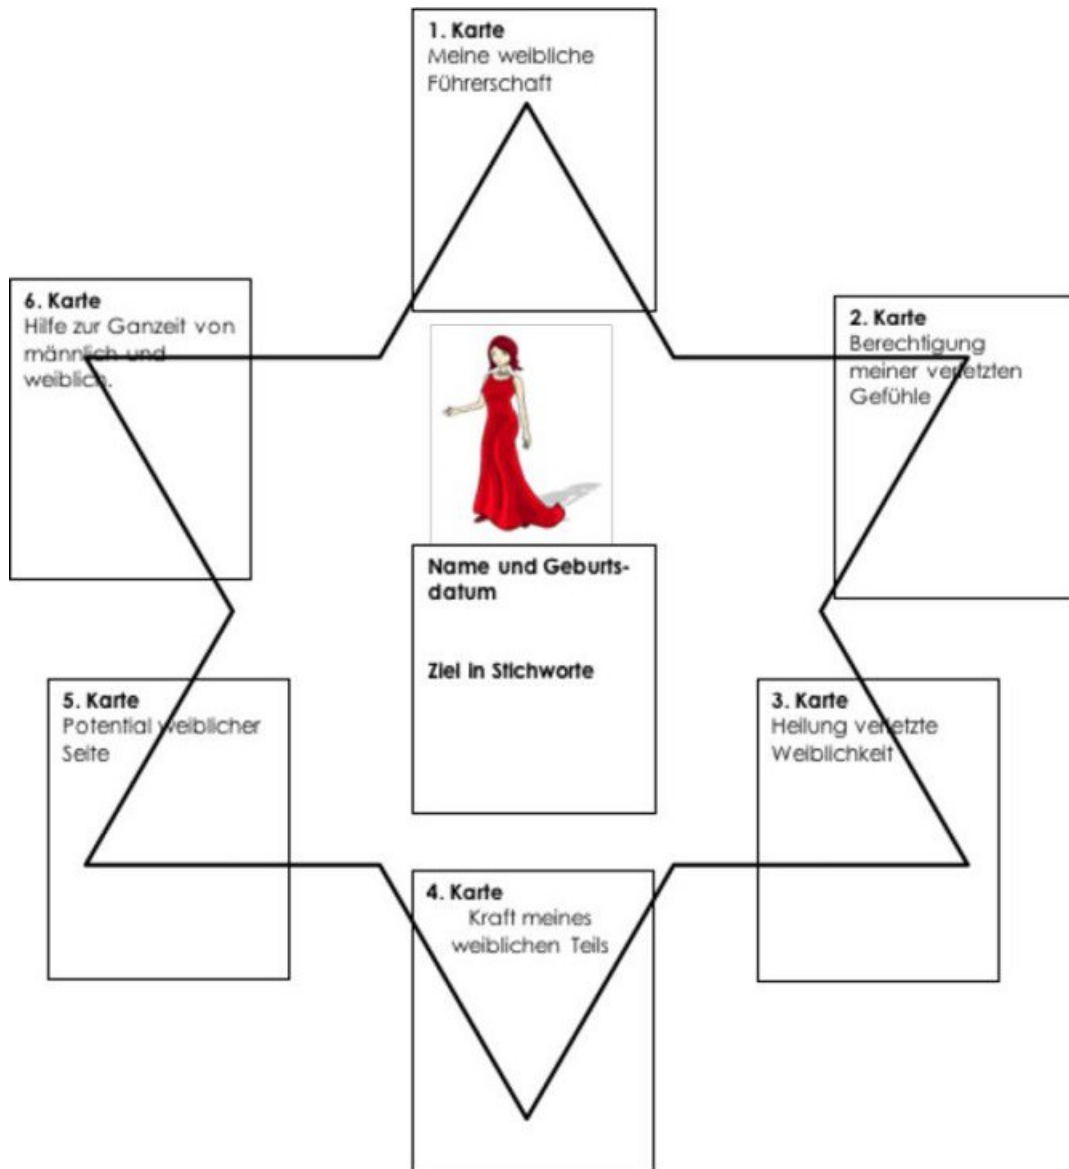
1. Karte
Meine weibliche Führerschaft

6. Karte
Hilfe zur Ganzeit von männlich und weiblich.

2. Karte
Berechtigung meiner verletzten Gefühle

Name und Geburtsdatum

Ziel in Stichworte

5. Karte
Potential weiblicher Seite

3. Karte
Heilung verletzte Weiblichkeit

4. Karte
Kraft meines weiblichen Teils